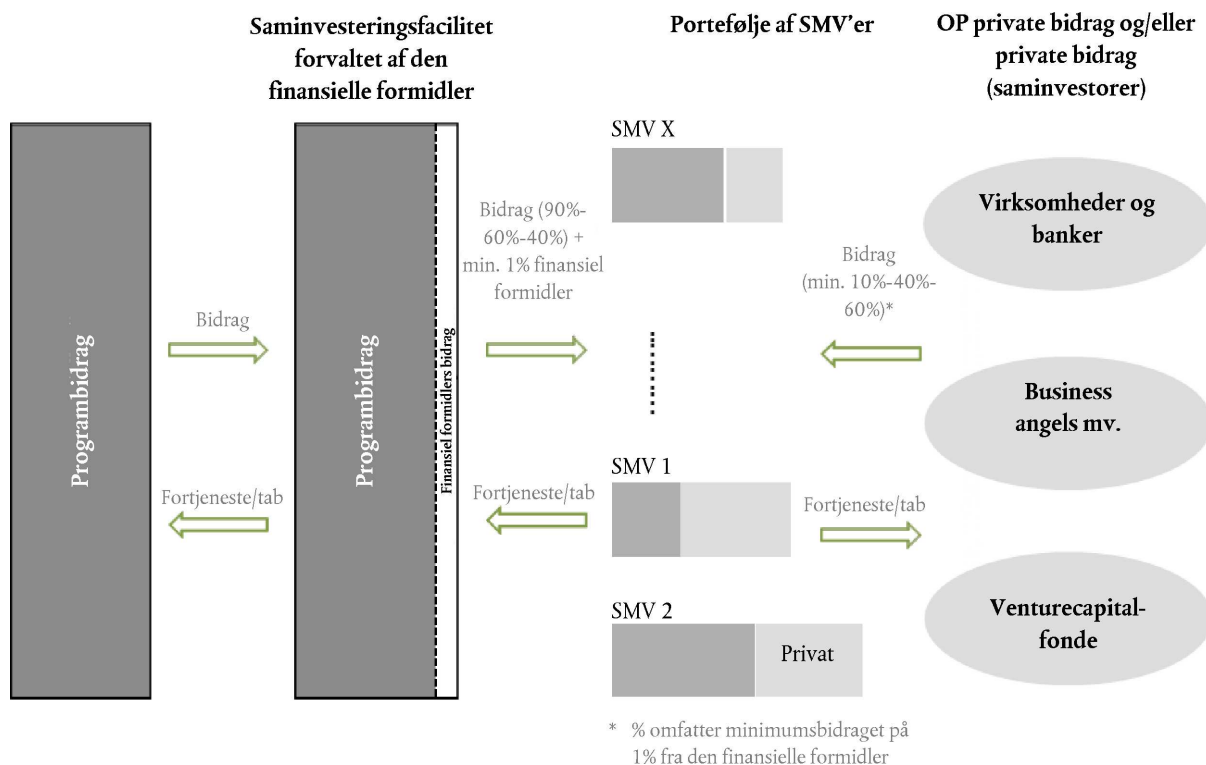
Saminvesteringsfacilitet forvaltet af den finansielle formidler

Portefølje af SMV'er

OP private bidrag og/eller private bidrag (saminvestorer)

Programbidrag

Bidrag

Fortjeneste/tab

Programbidrag

Finansiel formidlers bidrag

Bidrag (90%-60%-40%) + min. 1% finansiel formidler

Fortjeneste/tab

SMV X

SMV 1

SMV 2

Privat

Bidrag (min. 10%-40%-60%)*

Fortjeneste/tab

Virksomheder og banker

Business angels mv.

Venturecapital-fonde

* % omfatter minimumsbidraget på 1% fra den finansielle formidler